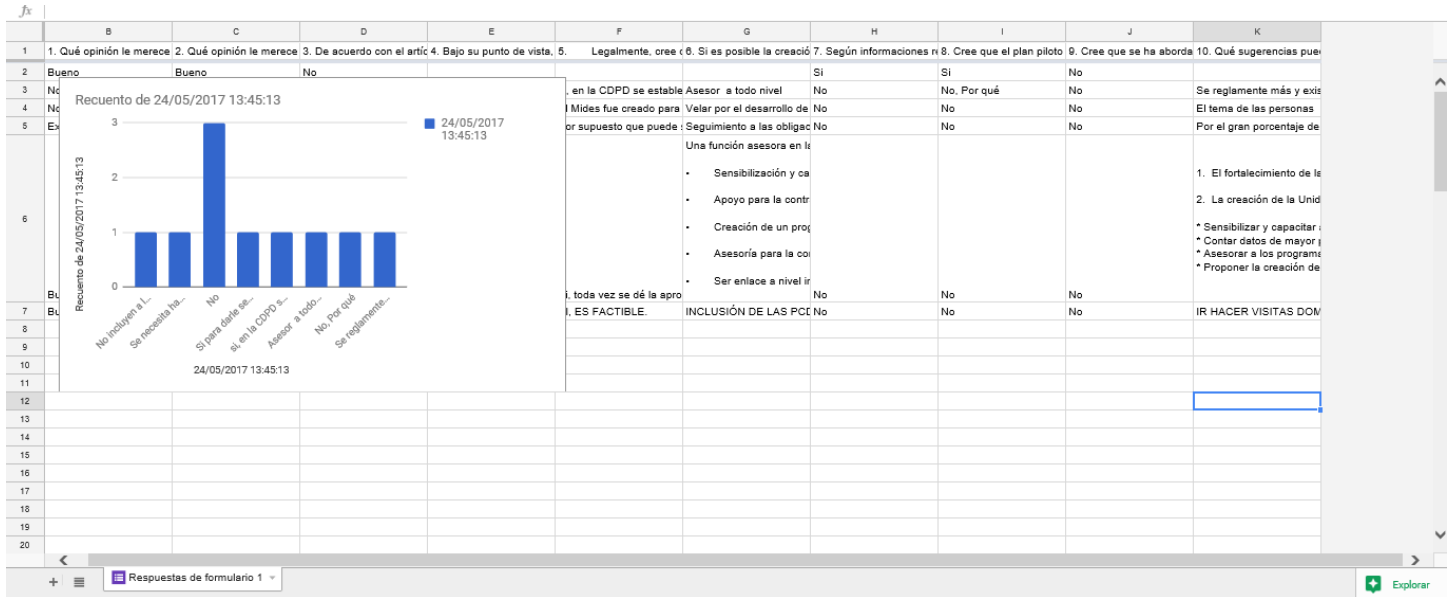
fx

| | B | C | D | E | F | G | H | I | J | K |
|---|---|---|---|---|---|---|---|---|---|---|
| 1 | 1. Qué opinión le merece | 2. Qué opinión le merece | 3. De acuerdo con el artíc | 4. Bajo su punto de vista, | 5. Legalmente, cree c | 6. Si es posible la creació | 7. Según informaciones re | 8. Cree que el plan piloto | 9. Cree que se ha aborda | 10. Qué sugerencias pue |
| 2 | Bueno | Bueno | No | | | | Si | Si | No | |
| 3 | No | | | | , en la CDPD se establ | Asesor a todo nivel | No | No, Por qué | No | Se reglamente más y exis |
| 4 | No | | | | l Mides fue creado para | Velar por el desarrollo de | No | No | No | El tema de las personas |
| 5 | Ex | | | | or supuesto que puede | Seguimiento a las obligac | No | No | No | Por el gran porcentaje de |
| 6 | Bu | | | | í, toda vez se dé la apro | Una función asesora en la • Sensibilización y ca • Apoyo para la contr • Creación de un prog • Asesoría para la co • Ser enlace a nivel ir | No | No | No | 1. El fortalecimiento de la 2. La creación de la Unid * Sensibilizar y capacitar * Contar datos de mayor * Asesorar a los programa * Proponer la creación de |
| 7 | Bu | | | | I, ES FACTIBLE. | INCLUSIÓN DE LAS PCD | No | No | No | IR HACER VISITAS DOM |

8 9 10 11 12 13 14 15 16 17 18 19 20

Recuento de 24/05/2017 13:45:13

Recuento de 24/05/2017 13:45:13

3
2
1
0

No incluyen a l...
Se necesita ha...
No
Si para darle se...
si, en la CDPD s...
Asesor a todo...
No, Por qué
Se reglamente...

24/05/2017 13:45:13

24/05/2017 13:45:13

Respuestas de formulario 1

Explorar